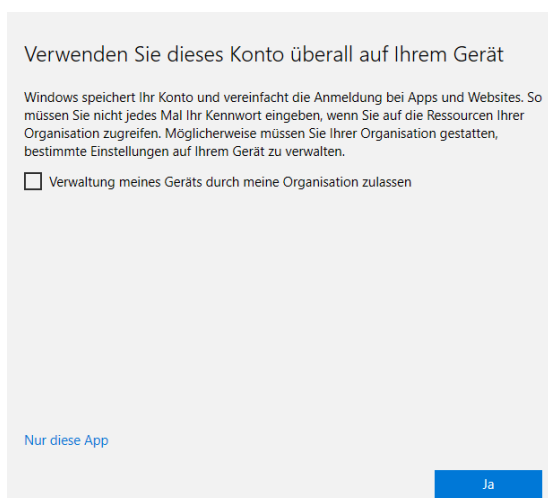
Verwenden Sie dieses Konto überall auf Ihrem Gerät

Windows speichert Ihr Konto und vereinfacht die Anmeldung bei Apps und Websites. So müssen Sie nicht jedes Mal Ihr Kennwort eingeben, wenn Sie auf die Ressourcen Ihrer Organisation zugreifen. Möglicherweise müssen Sie Ihrer Organisation gestatten, bestimmte Einstellungen auf Ihrem Gerät zu verwalten.

Verwaltung meines Geräts durch meine Organisation zulassen

Nur diese App

Ja